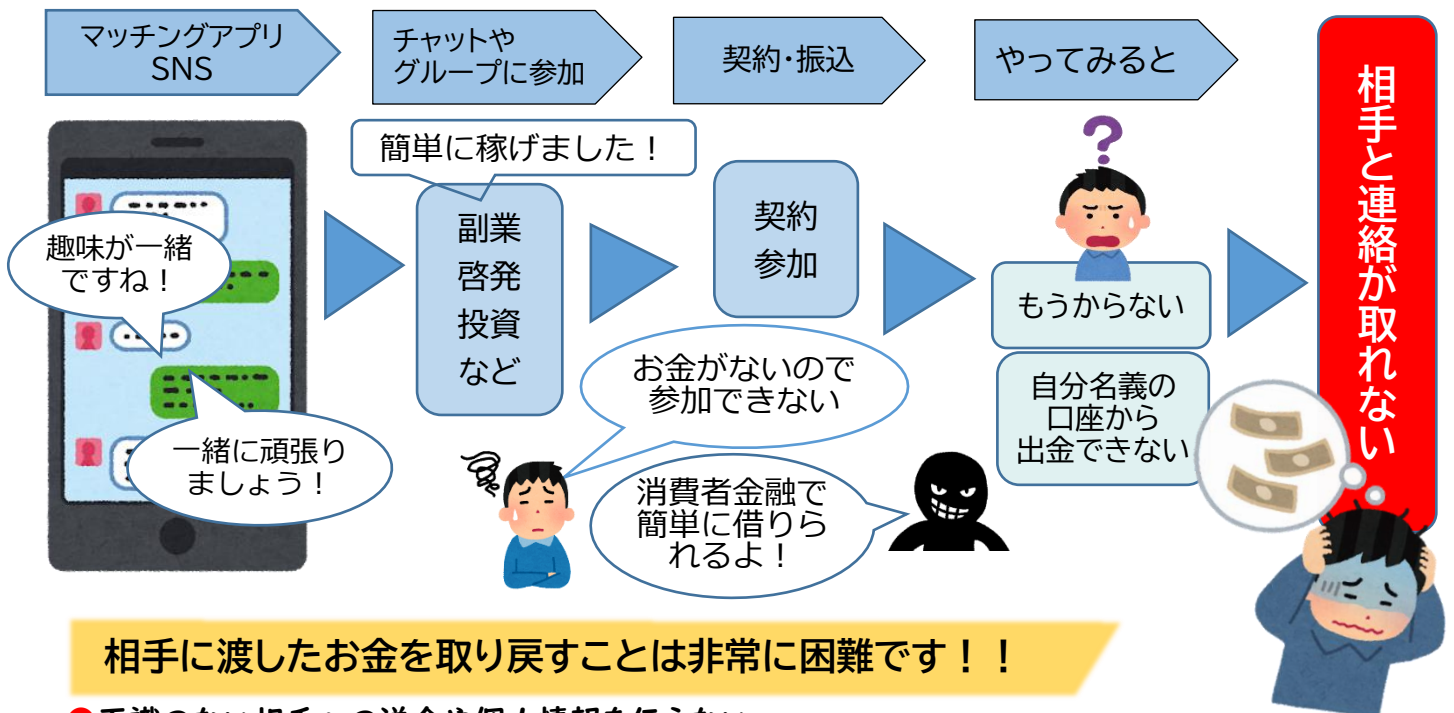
マッチングアプリ
SNS

チャットや
グループに参加

契約・振込

やってみると

相手と連絡が取れない

簡単に稼げました！

趣味が一緒
ですね！

副業
啓発
投資
など

契約
参加

もうからない

自分名義の
口座から
出金できない

お金がないので
参加できない

一緒に頑張り
ましょう！

消費者金融で
簡単に借りら
れるよ！

相手に渡したお金を取り戻すことは非常に困難です！！

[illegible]